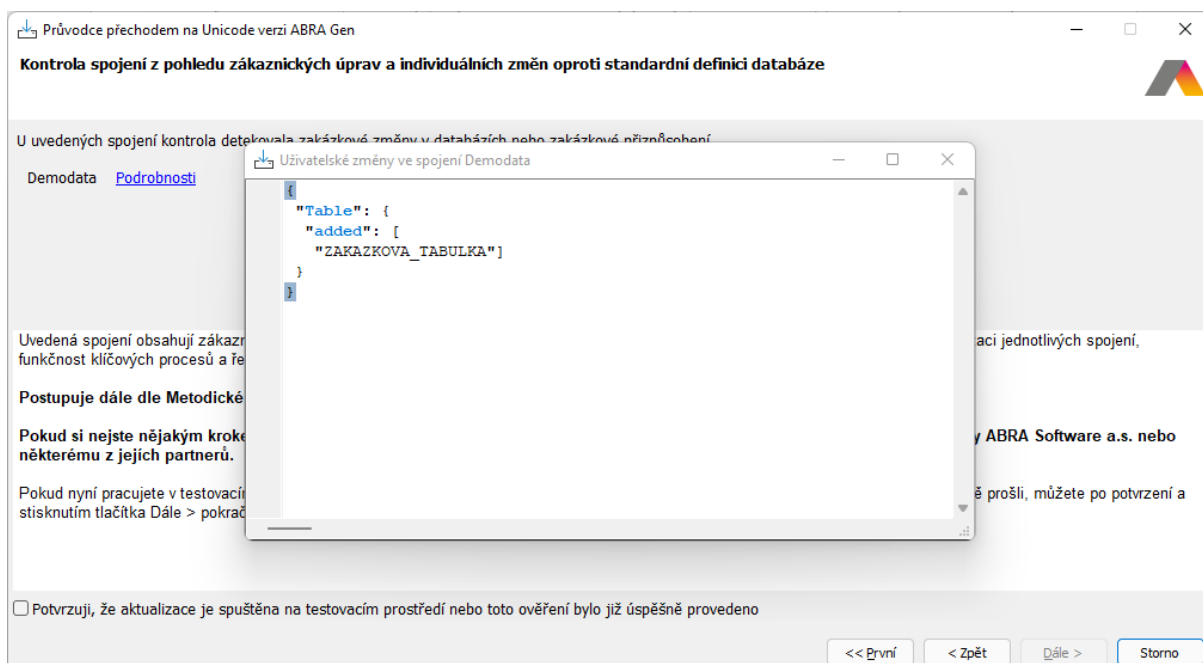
Průvodce přechodem na Unicode verzi ABRA Gen

Kontrola spojení z pohledu zákaznických úprav a individuálních změn oproti standardní definici databáze

U uvedených spojení kontrola detekovala zakázkové změny v databázích nebo zakázkové přizpůsobení

Demodata Podrobnosti

Uživatelské změny ve spojení Demodata

{
"Table": {
"added": [
"ZAKAZKOVA_TABULKA"]
}
}

Uvedená spojení obsahují zákazn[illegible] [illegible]aci jednotlivých spojení, funkčnost klíčových procesů a ře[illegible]

Postupuje dále dle Metodické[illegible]

Pokud si nejste nějakým kroke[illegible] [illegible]y ABRA Software a.s. nebo některému z jejích partnerů.

Pokud nyní pracujete v testovací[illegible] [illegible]ě prošli, můžete po potvrzení a stisknutím tlačítka Dále > pokrač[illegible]

Potvrzuji, že aktualizace je spuštěna na testovacím prostředí nebo toto ověření bylo již úspěšně provedeno

<< První
< Zpět
Dále >
Storno